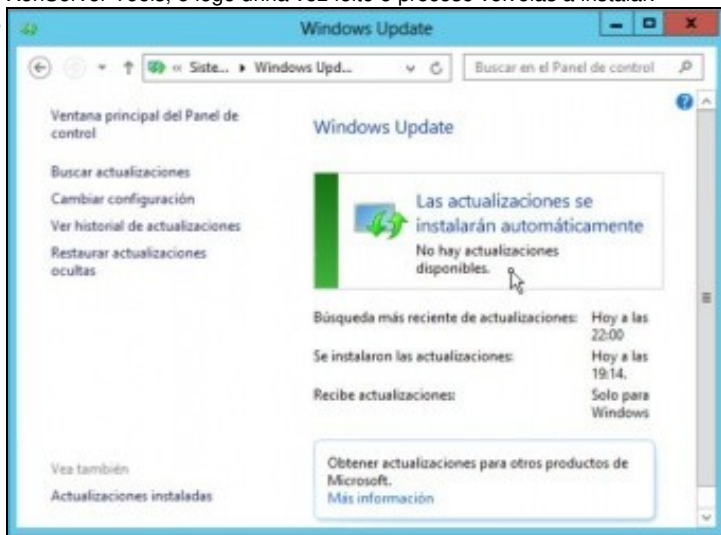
Windows Update

« Siste... ▸ Windows Upd...

Buscar en el Panel de control

Ventana principal del Panel de control

Buscar actualizaciones

Cambiar configuración

Ver historial de actualizaciones

Restaurar actualizaciones ocultas

Windows Update

Las actualizaciones se instalarán automáticamente

No hay actualizaciones disponibles.

Búsqueda más reciente de actualizaciones: Hoy a las 22:00

Se instalaron las actualizaciones: Hoy a las 19:14.

Recibe actualizaciones: Solo para Windows

Vea también

Actualizaciones instaladas

Obtener actualizaciones para otros productos de Microsoft.

Más información